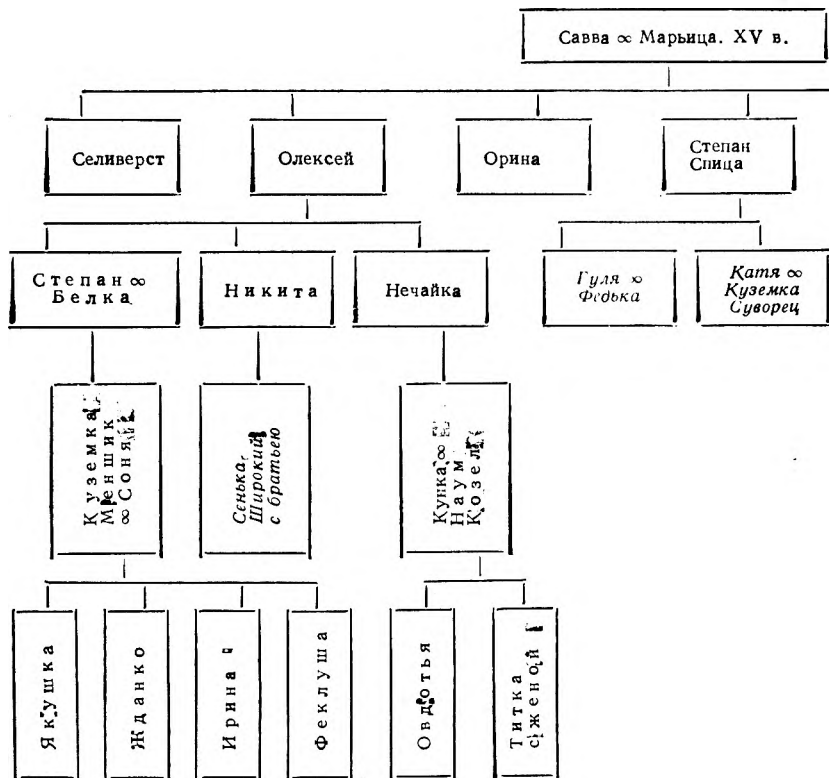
Савва ∞ Марьица. XV в.

Селиверст

Олексей

Орина

Степан Спица

Степан ∞ Белка

Никита

Нечайка

Гуля ∞ Федька

Катя ∞ Куземка Суворец

Куземка Меншик ∞ Соня

Сенька, Широкий с братьею

Кунка ∞ Наум Козел

Якушка

Жданко

Ирина

Феклуша

Овдотья

Титка с женой